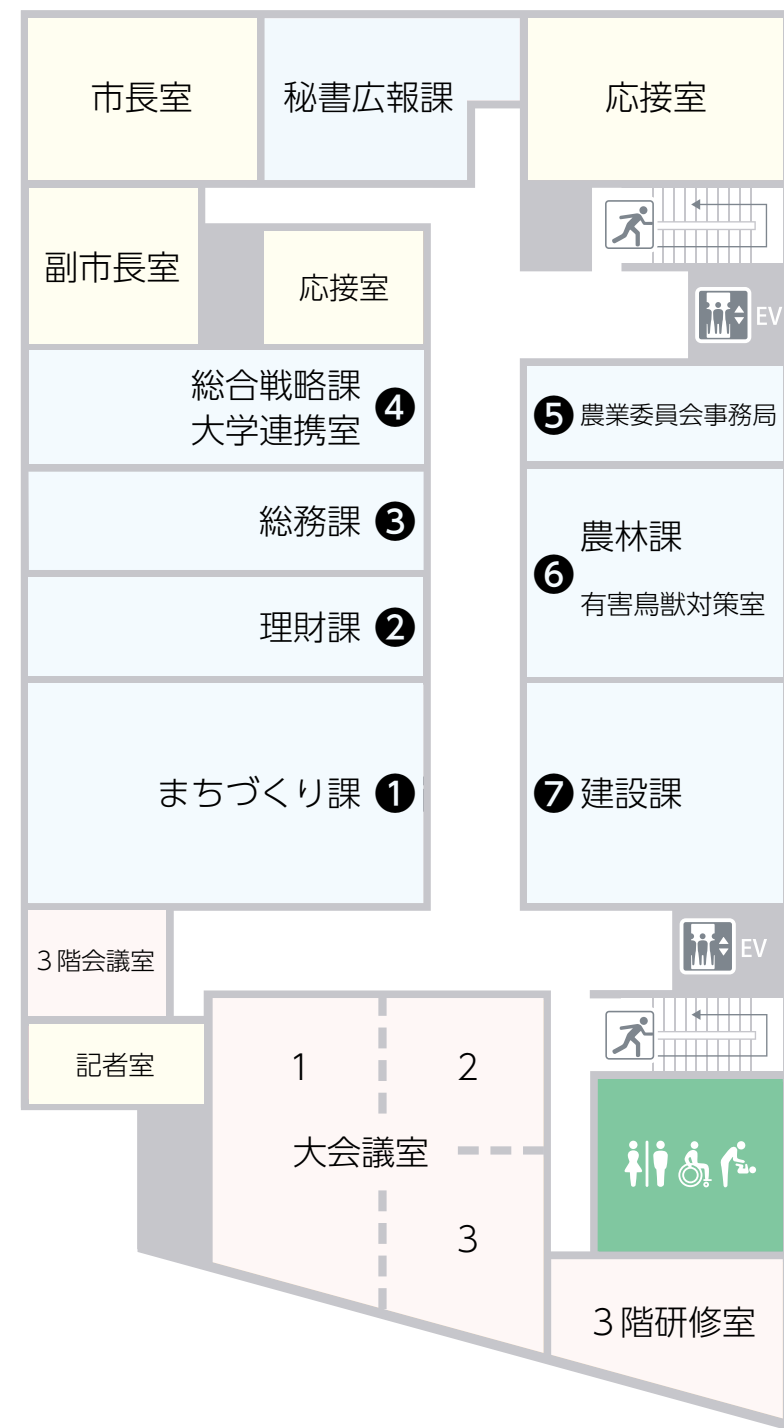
市長室

秘書広報課

応接室

副市長室

応接室

EV

総合戦略課
大学連携室 ❹

❺ 農業委員会事務局

総務課 ❸

❻ 農林課
有害鳥獣対策室

理財課 ❷

まちづくり課 ❶

❼ 建設課

3階会議室

EV

記者室

1

2

大会議室

3

3階研修室